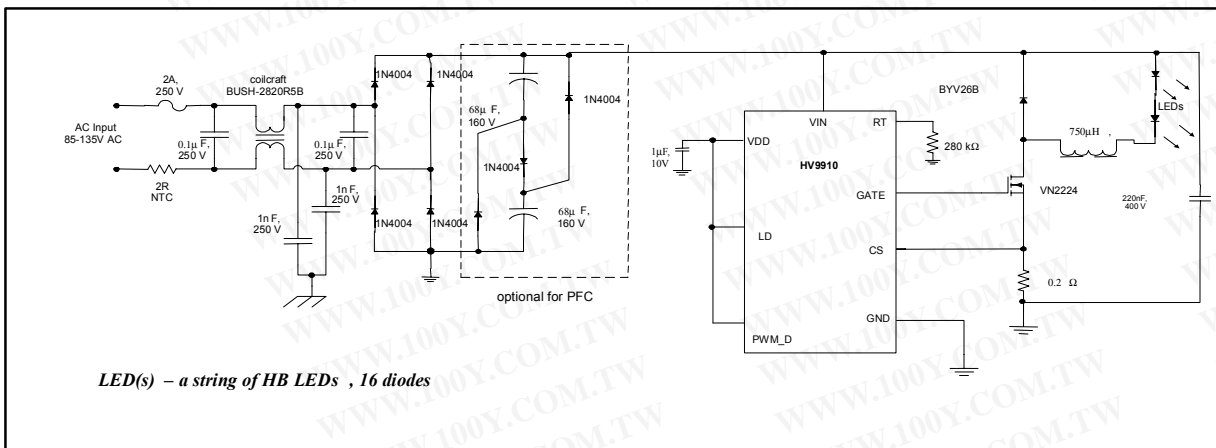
WWW.100Y.COM.TW

AC Input
85-135V AC

2A,
250 V

coilcraft
BUSH-2820R5B

0.1µ F,
250 V

2R
NTC

0.1µ F,
250 V

1n F,
250 V

1n F,
250 V

1N4004

1N4004

1N4004

1N4004

68µ F,
160 V

1N4004

1N4004

1N4004

68µ F,
160 V

optional for PFC

1µF,
10V

VDD

VIN

RT

280 kΩ

HV9910

GATE

LD

CS

GND

PWM_D

BYV26B

750µH ,

LEDs

VN2224

220nF,
400 V

0.2 Ω

LED(s) – a string of HB LEDs , 16 diodes